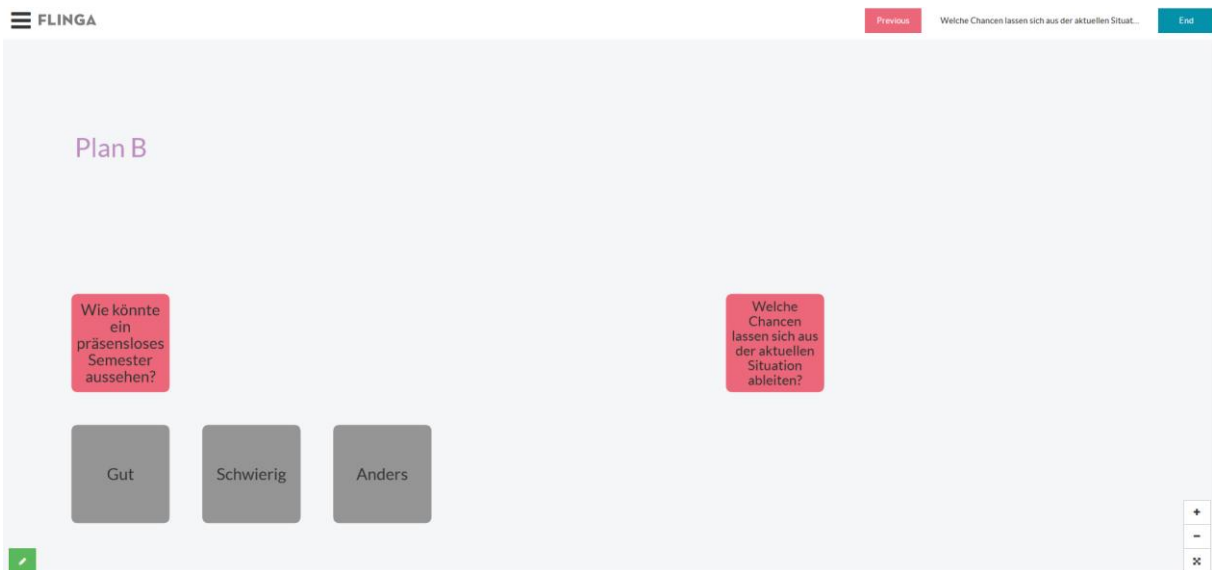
FLINGA

Previous

Welche Chancen lassen sich aus der aktuellen Situat...

End

Plan B

Wie könnte ein präsensloses Semester aussehen?

Welche Chancen lassen sich aus der aktuellen Situation ableiten?

Gut

Schwierig

Anders

+

−